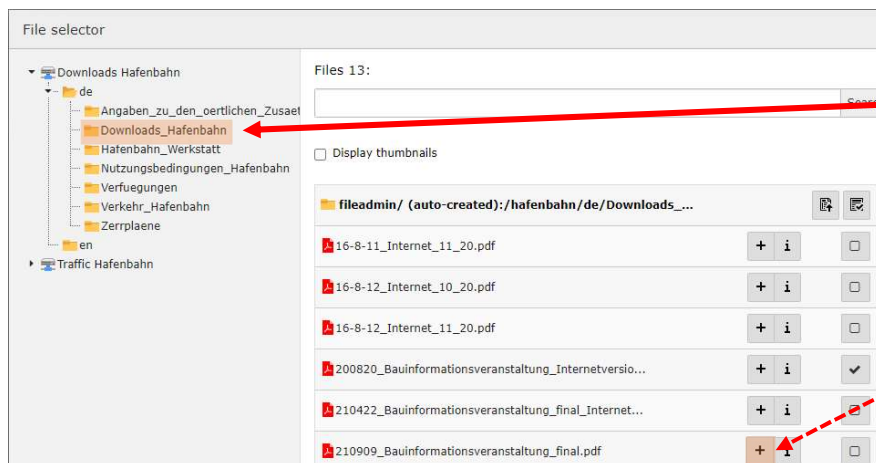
File selector

Downloads Hafenbahn
de
Angaben_zu_den_oertlichen_Zusaet
Downloads_Hafenbahn
Hafenbahn_Werkstatt
Nutzungsbedingungen_Hafenbahn
Verfuegungen
Verkehr_Hafenbahn
Zerrplaene
en
Traffic Hafenbahn

Files 13:

Searc

Display thumbnails

fileadmin/ (auto-created):/hafenbahn/de/Downloads_...

16-8-11_Internet_11_20.pdf
16-8-12_Internet_10_20.pdf
16-8-12_Internet_11_20.pdf
200820_Bauinformationsveranstaltung_Internetversio...
210422_Bauinformationsveranstaltung_final_Internet...
210909_Bauinformationsveranstaltung_final.pdf